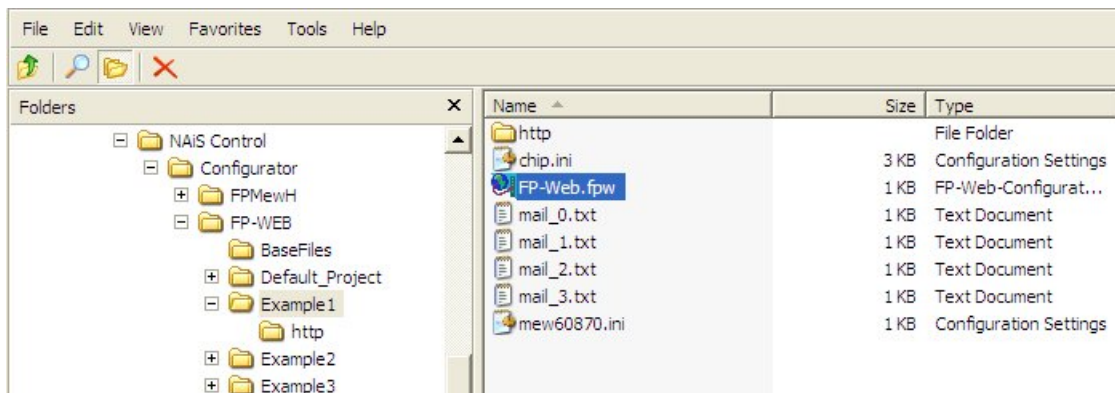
File Edit View Favorites Tools Help

Folders ×

NAiS Control
Configurator
FPMewH
FP-WEB
BaseFiles
Default_Project
Example1
http
Example2
Example3

| Name | Size | Type |
|---|---|---|
| http | | File Folder |
| chip.ini | 3 KB | Configuration Settings |
| FP-Web.fpw | 1 KB | FP-Web-Configurat... |
| mail_0.txt | 1 KB | Text Document |
| mail_1.txt | 1 KB | Text Document |
| mail_2.txt | 1 KB | Text Document |
| mail_3.txt | 1 KB | Text Document |
| mew60870.ini | 1 KB | Configuration Settings |